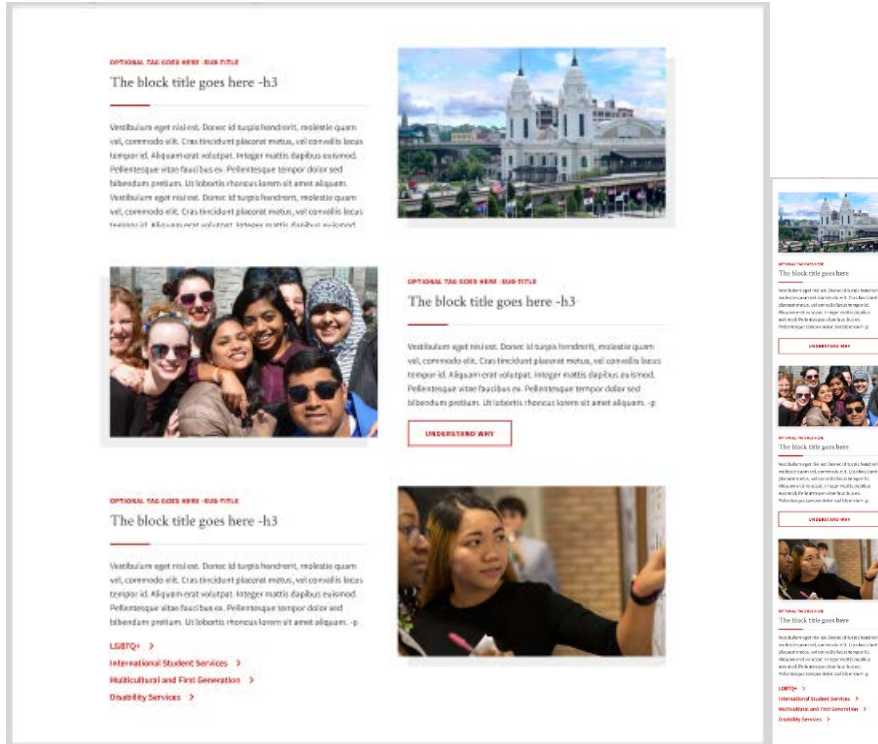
OPTIONAL TAG GOES HERE -SUB TITLE

The block title goes here -h3

Vestibulum eget nisl est. Donec id turpis hendrerit, molestie quam vel, commodo elit. Cras tincidunt placerat metus, vel convallis lacus tempor id. Aliquam erat volutpat. Integer mattis dapibus euismod. Pellentesque vitae faucibus ex. Pellentesque tempor dolor sed bibendum pretium. Ut lobortis rhoncus lorem sit amet aliquam. Vestibulum eget nisl est. Donec id turpis hendrerit, molestie quam vel, commodo elit. Cras tincidunt placerat metus, vel convallis lacus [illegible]

OPTIONAL TAG GOES HERE -SUB TITLE

The block title goes here -h3

Vestibulum eget nisl est. Donec id turpis hendrerit, molestie quam vel, commodo elit. Cras tincidunt placerat metus, vel convallis lacus tempor id. Aliquam erat volutpat. Integer mattis dapibus euismod. Pellentesque vitae faucibus ex. Pellentesque tempor dolor sed bibendum pretium. Ut lobortis rhoncus lorem sit amet aliquam. -p

UNDERSTAND WHY

OPTIONAL TAG GOES HERE -SUB TITLE

The block title goes here -h3

Vestibulum eget nisl est. Donec id turpis hendrerit, molestie quam vel, commodo elit. Cras tincidunt placerat metus, vel convallis lacus tempor id. Aliquam erat volutpat. Integer mattis dapibus euismod. Pellentesque vitae faucibus ex. Pellentesque tempor dolor sed bibendum pretium. Ut lobortis rhoncus lorem sit amet aliquam. -p

LGBTQ+ >
International Student Services >
Multicultural and First Generation >
Disability Services >

OPTIONAL TAG GOES HERE
The block title goes here
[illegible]
UNDERSTAND WHY

OPTIONAL TAG GOES HERE
The block title goes here
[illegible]
UNDERSTAND WHY

OPTIONAL TAG GOES HERE
The block title goes here
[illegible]
LGBTQ+ >
International Student Services >
Multicultural and First Generation >
Disability Services >